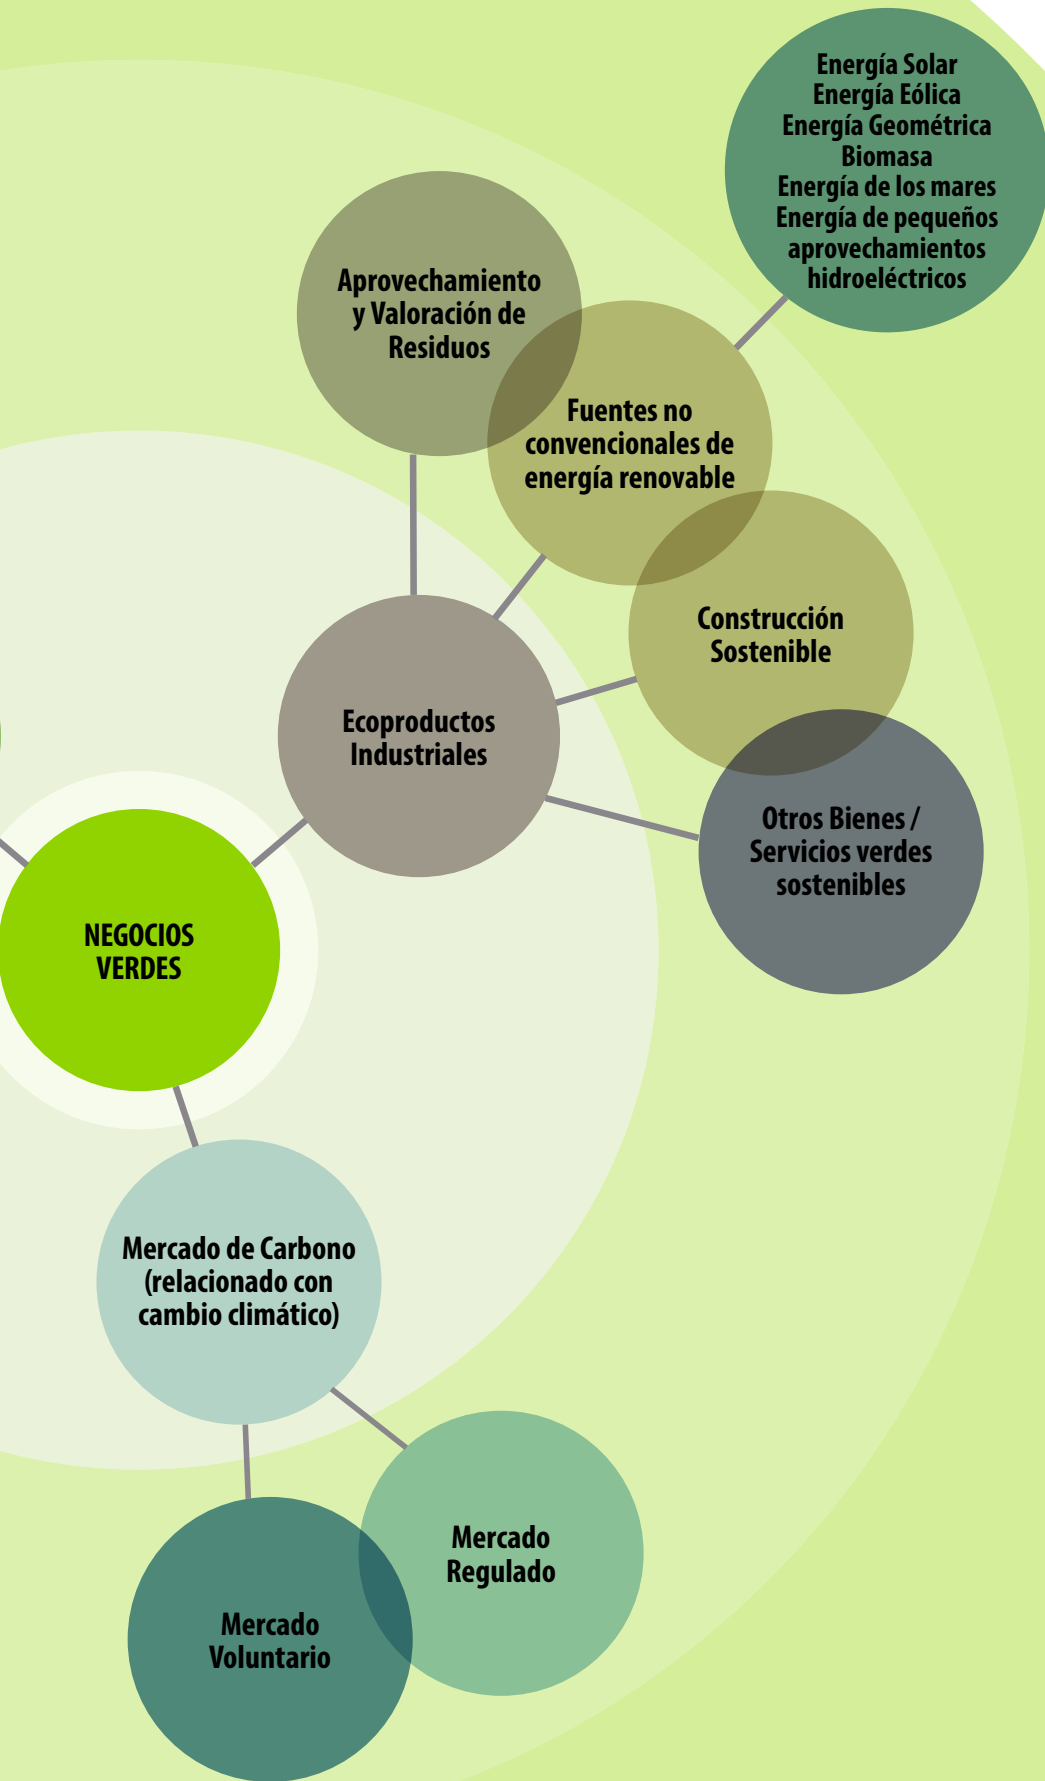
Energía Solar
Energía Eólica
Energía Geométrica
Biomasa
Energía de los mares
Energía de pequeños aprovechamientos hidroeléctricos

Aprovechamiento y Valoración de Residuos

Fuentes no convencionales de energía renovable

Construcción Sostenible

Ecoproductos Industriales

Otros Bienes / Servicios verdes sostenibles

NEGOCIOS VERDES

Mercado de Carbono (relacionado con cambio climático)

Mercado Regulado

Mercado Voluntario